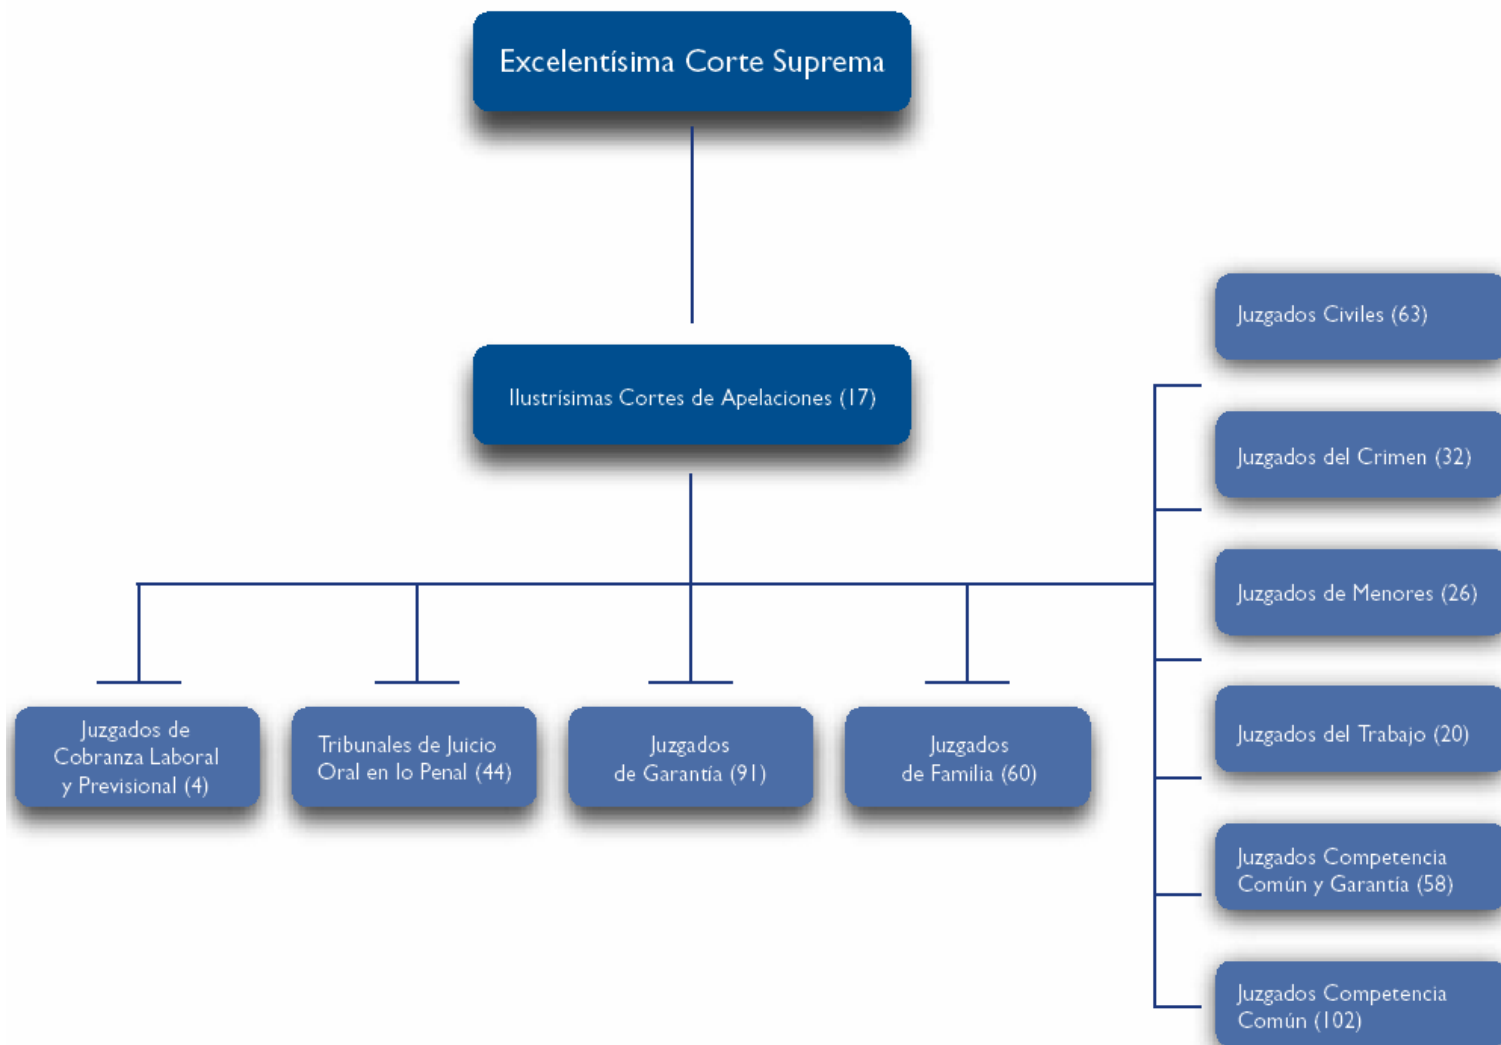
Excelentísima Corte Suprema

Ilustrísimas Cortes de Apelaciones (17)

Juzgados de Cobranza Laboral y Previsional (4)

Tribunales de Juicio Oral en lo Penal (44)

Juzgados de Garantía (91)

Juzgados de Familia (60)

Juzgados Civiles (63)

Juzgados del Crimen (32)

Juzgados de Menores (26)

Juzgados del Trabajo (20)

Juzgados Competencia Común y Garantía (58)

Juzgados Competencia Común (102)